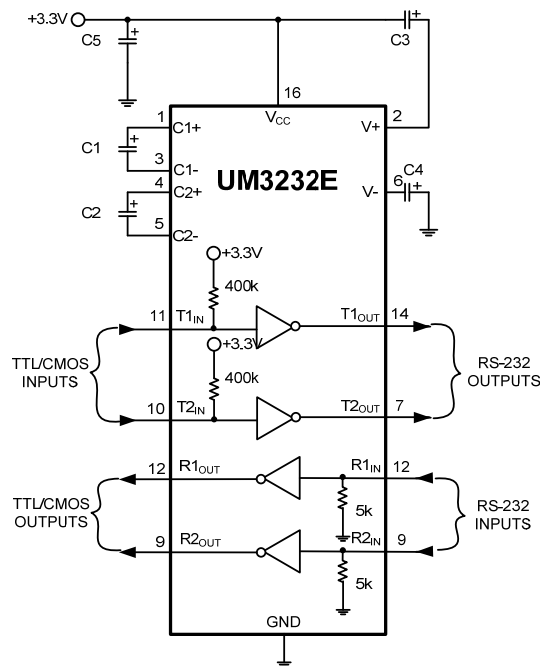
+3.3V
C5
+
C3
+
16
$V_{CC}$
1
C1+
C1
+
3
C1-
4
C2+
C2
+
5
C2-
UM3232E
V+
2
C4
V-
6
+
+3.3V
400k
11
$T1_{IN}$
$T1_{OUT}$
14
+3.3V
TTL/CMOS INPUTS
400k
RS-232 OUTPUTS
10
$T2_{IN}$
$T2_{OUT}$
7
12
$R1_{OUT}$
$R1_{IN}$
12
TTL/CMOS OUTPUTS
5k
RS-232 INPUTS
9
$R2_{OUT}$
$R2_{IN}$
9
5k
GND